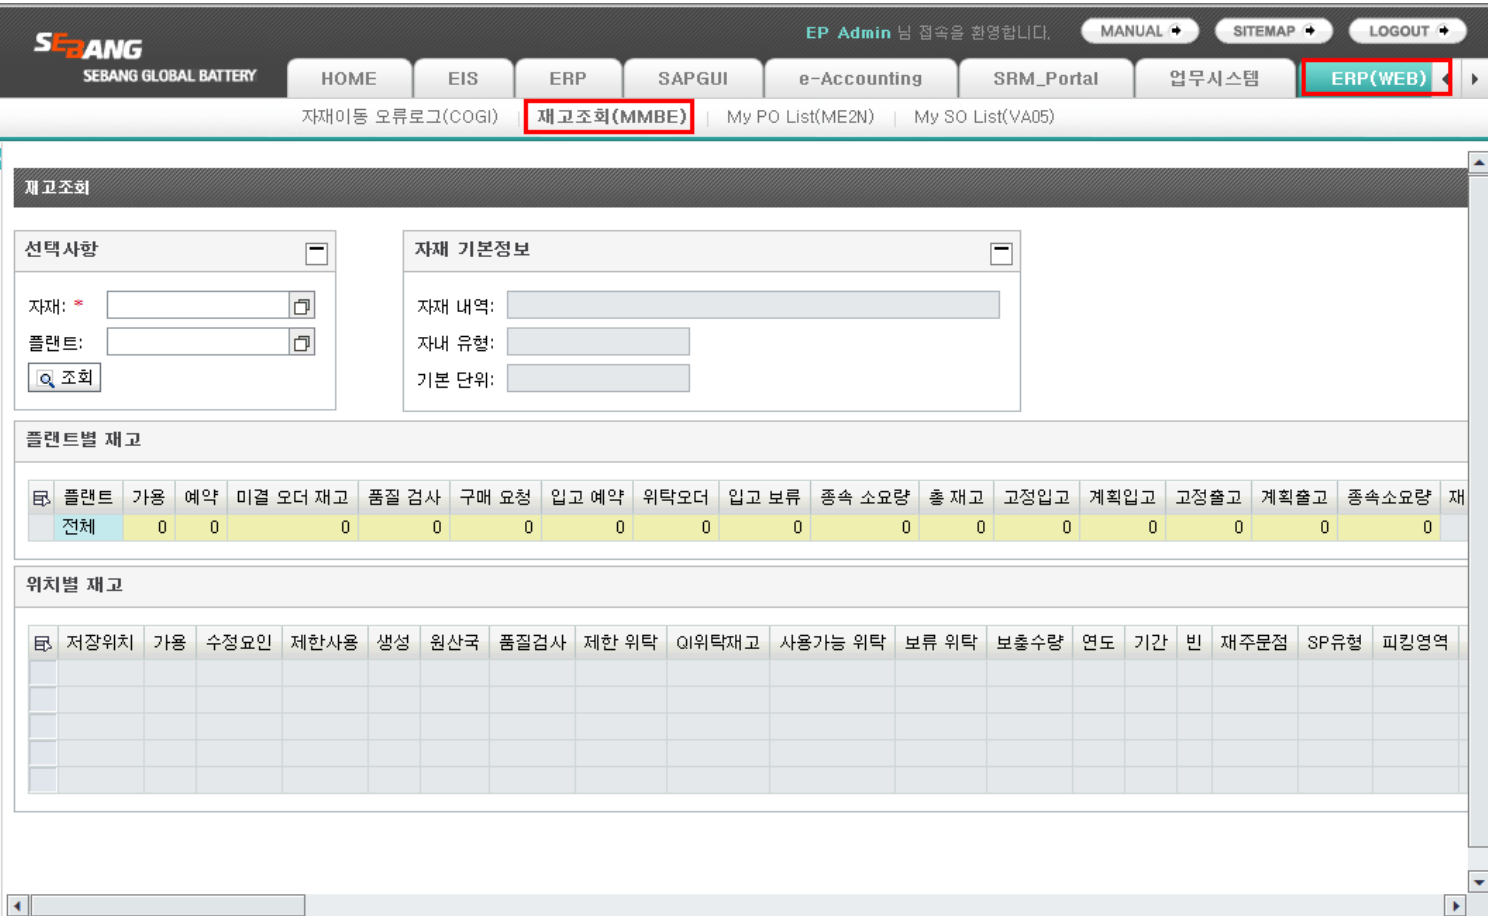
SEBANG
SEBANG GLOBAL BATTERY

EP Admin 님 접속을 환영합니다.

MANUAL SITEMAP LOGOUT

HOME EIS ERP SAPGUI e-Accounting SRM_Portal 업무시스템 ERP(WEB)

자재이동 오류로그(COGI) | 재고조회(MMBE) | My PO List(ME2N) | My SO List(VA05)

재고조회

선택사항

자재: *

플랜트:

조회

자재 기본정보

자재 내역:

자내 유형:

기본 단위:

플랜트별 재고

| 플랜트 | 가용 | 예약 | 미결 오더 재고 | 품질 검사 | 구매 요청 | 입고 예약 | 위탁오더 | 입고 보류 | 종속 소요량 | 총 재고 | 고정입고 | 계획입고 | 고정출고 | 계획출고 | 종속소요량 | 재 |
|---|---|---|---|---|---|---|---|---|---|---|---|---|---|---|---|---|
| 전체 | 0 | 0 | 0 | 0 | 0 | 0 | 0 | 0 | 0 | 0 | 0 | 0 | 0 | 0 | 0 | |

위치별 재고

| 저장위치 | 가용 | 수정요인 | 제한사용 | 생성 | 원산국 | 품질검사 | 제한 위탁 | QI위탁재고 | 사용가능 위탁 | 보류 위탁 | 보충수량 | 연도 | 기간 | 빈 | 재주문점 | SP유형 | 피킹영역 |
|---|---|---|---|---|---|---|---|---|---|---|---|---|---|---|---|---|---|
| | | | | | | | | | | | | | | | | | |